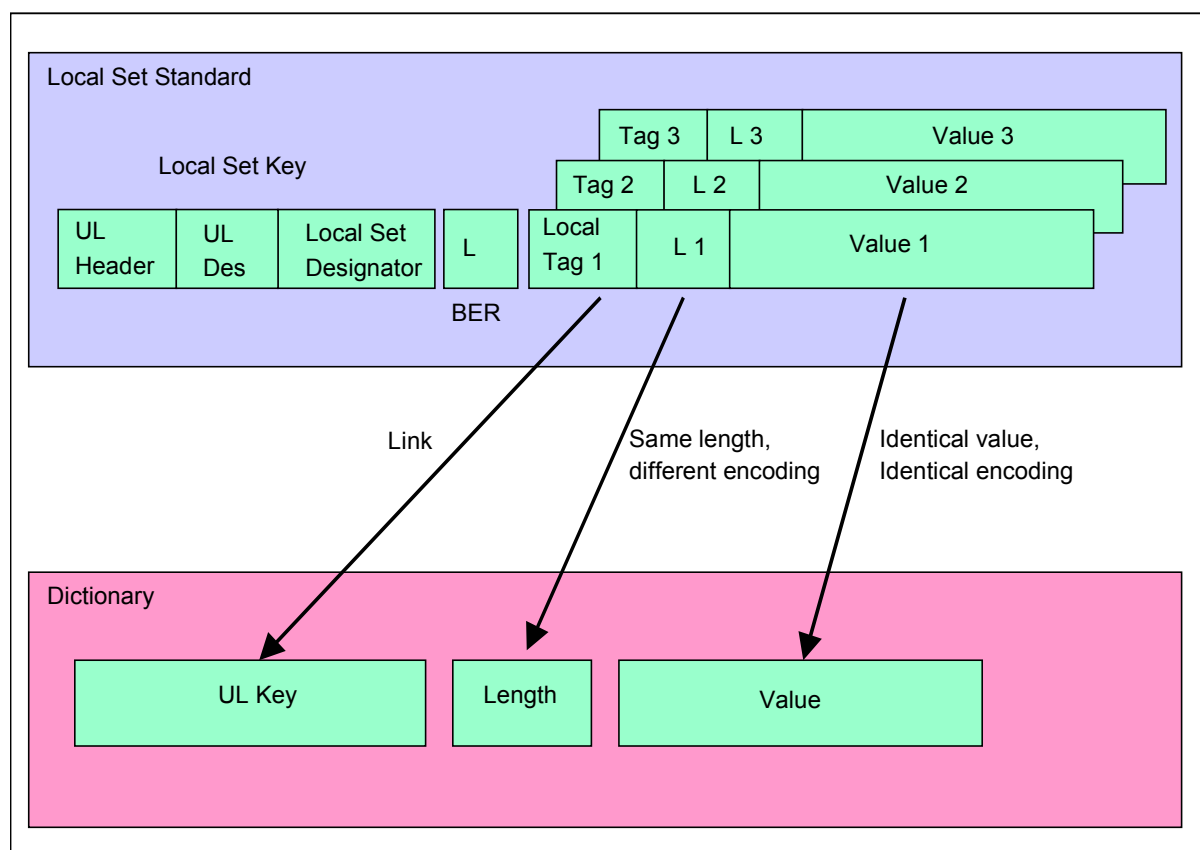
Local Set Standard

Tag 3 L 3 Value 3

Local Set Key

Tag 2 L 2 Value 2

UL Header

UL Des

Local Set Designator

L

Local Tag 1

L 1

Value 1

BER

Link

Same length, different encoding

Identical value, Identical encoding

Dictionary

UL Key

Length

Value